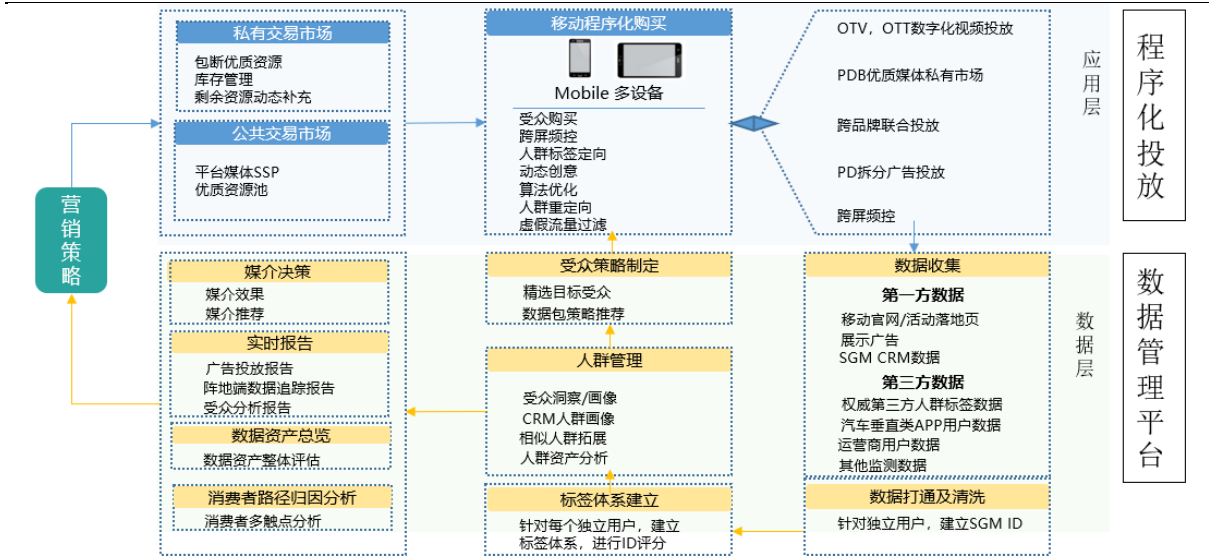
营销策略

私有交易市场
包断优质资源
库存管理
剩余资源动态补充

公共交易市场
平台媒体SSP
优质资源池

移动程序化购买
Mobile 多设备
受众购买
跨屏频控
人群标签定向
动态创意
算法优化
人群重定向
虚假流量过滤

OTV，OTT数字化视频投放
PDB优质媒体私有市场
跨品牌联合投放
PD拆分广告投放
跨屏频控

应用层

程序化投放

媒介决策
媒介效果
媒介推荐

实时报告
广告投放报告
阵地端数据追踪报告
受众分析报告

数据资产总览
数据资产整体评估

消费者路径归因分析
消费者多触点分析

受众策略制定
精选目标受众
数据包策略推荐

人群管理
受众洞察/画像
CRM人群画像
相似人群拓展
人群资产分析

标签体系建立
针对每个独立用户，建立标签体系，进行ID评分

数据收集
第一方数据
移动官网/活动落地页
展示广告
SGM CRM数据
第三方数据
权威第三方人群标签数据
汽车垂直类APP用户数据
运营商用户数据
其他监测数据

数据打通及清洗
针对独立用户，建立SGM ID

数据层

数据管理平台